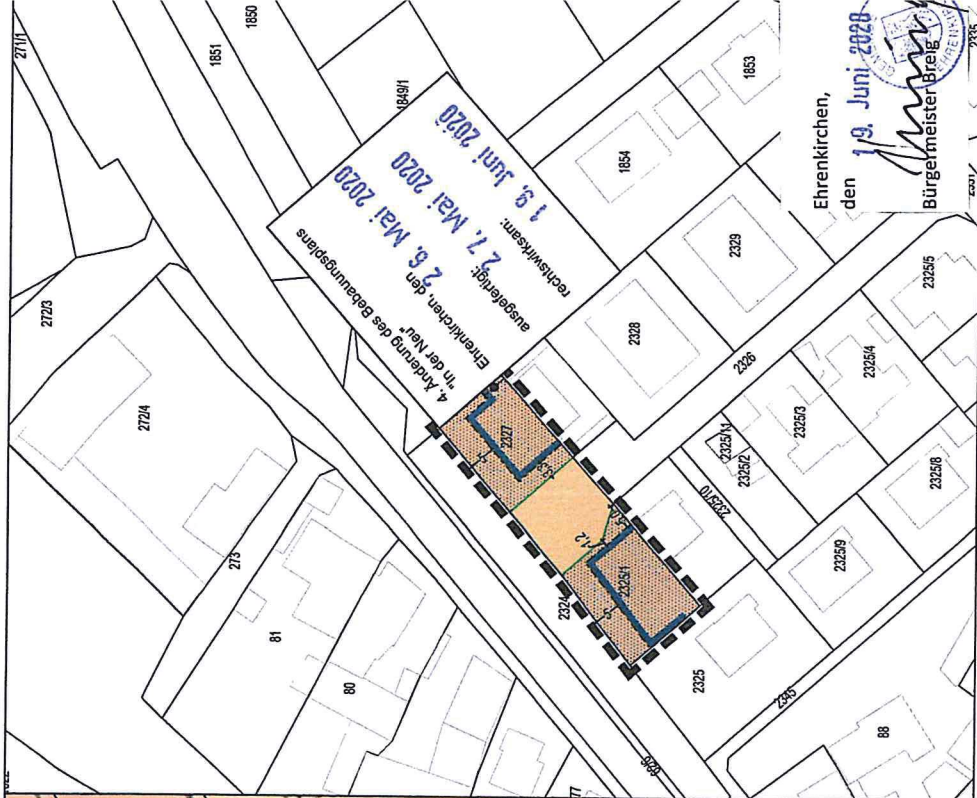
271/1
1850
1851
1849/1
1853
1854
2329
2328
272/3
272/4
273
81
80
2326
2325/5
2325/4
2325/3
2325/11
2325/2
2325/10
2325/8
2325/9
2325
2345
88
2324
2327
2325/1
4. Änderung des Bebauungsplans „In der Neu"
Ehrenkirchen, den 26. Mai 2020
ausgefertigt: 27. Mai 2020
rechtswirksam: 19. Juni 2020
Ehrenkirchen, den 19. Juni 2020
Bürgermeister Breig